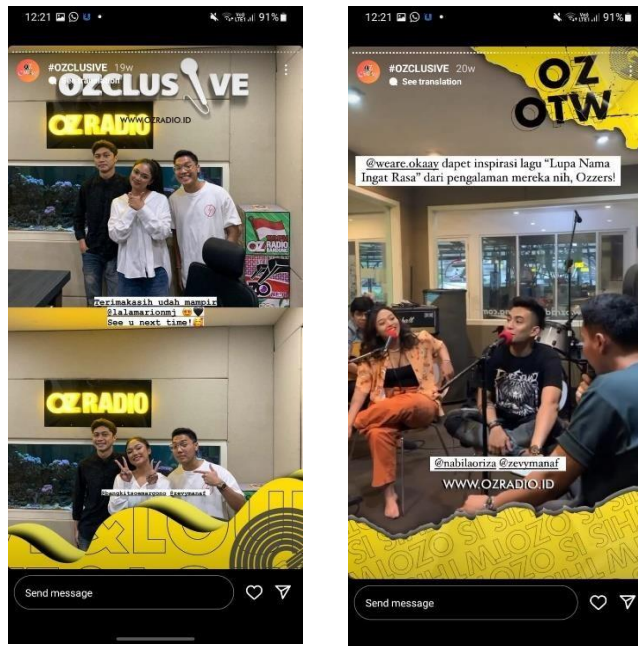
12:21 91%

#OZCLUSIVE 19w

OZCLUSIVE

OZ RADIO

WWW.OZRADIO.ID

OZ RADIO BANDUNG

Terimakasih udah mampir @lalamarionmj
See u next time!

OZ RADIO

@senghitomargono @zevymanaf

Send message

12:21 91%

#OZCLUSIVE 20w

See translation

OZ OTW

@weare.okaay dapet inspirasi lagu "Lupa Nama Ingat Rasa" dari pengalaman mereka nih, Ozzers!

@nabilaoriza @zevymanaf

WWW.OZRADIO.ID

Send message